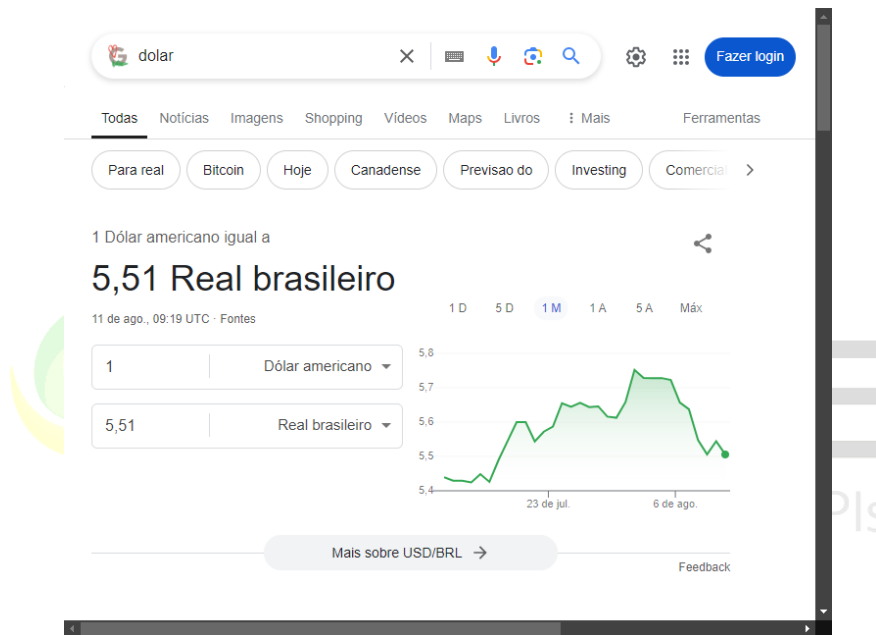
dolar

Fazer login

Todas Notícias Imagens Shopping Vídeos Maps Livros ⋮ Mais Ferramentas

Para real Bitcoin Hoje Canadense Previsao do Investing Comercia

1 Dólar americano igual a

5,51 Real brasileiro

11 de ago., 09:19 UTC · Fontes

1 Dólar americano

5,51 Real brasileiro

1 D 5 D 1 M 1 A 5 A Máx

5,8
5,7
5,6
5,5
5,4

23 de jul. 6 de ago.

Mais sobre USD/BRL →

Feedback